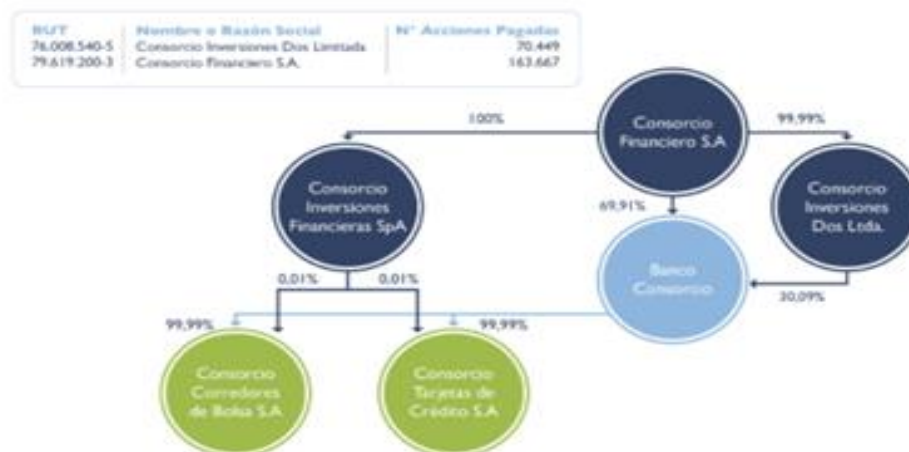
| RUT | Nombre o Razón Social | N° Acciones Pagadas |
|---|---|---|
| 76.008.540-5 | Consorcio Inversiones Dos Limitada | 70.449 |
| 79.619.200-3 | Consorcio Financiero S.A. | 163.667 |

100%

Consorcio Financiero S.A

99,99%

Consorcio Inversiones Financieras SpA

69,91%

Consorcio Inversiones Dos Ltda.

Banco Consorcio

0,01%

0,01%

30,09%

99,99%

99,99%

Consorcio Corredores de Bolsa S.A

Consorcio Tarjetas de Crédito S.A